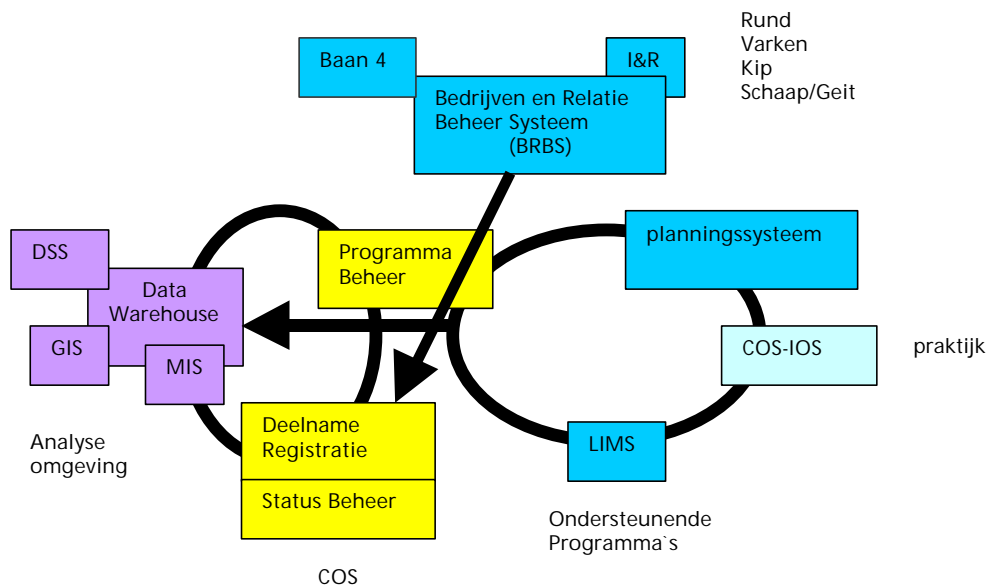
Rund
Varken
Kip
Schaap/Geit

Baan 4

I&R

Bedrijven en Relatie Beheer Systeem (BRBS)

DSS

Data Warehouse

GIS

MIS

Programma Beheer

planningssysteem

COS-IOS

praktijk

Deelname Registratie

Status Beheer

LIMS

Analyse omgeving

Ondersteunende Programma`s

COS